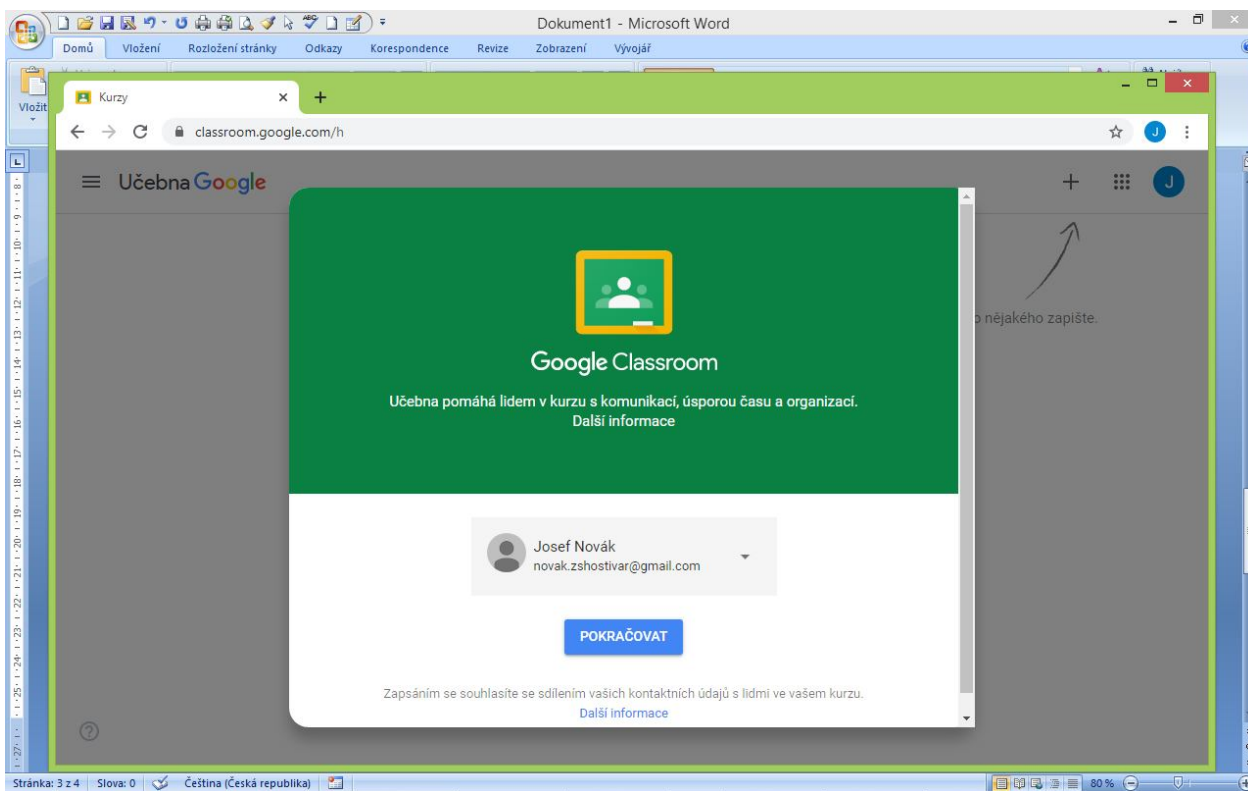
Dokument1 - Microsoft Word

Domů Vložení Rozložení stránky Odkazy Korespondence Revize Zobrazení Vývojář

Vložit

Kurzy

classroom.google.com/h

J

Učebna Google

J

o nějakého zapište.

Google Classroom

Učebna pomáhá lidem v kurzu s komunikací, úsporou času a organizací.
Další informace

Josef Novák
novak.zshostivar@gmail.com

POKRAČOVAT

Zapsáním se souhlasíte se sdílením vašich kontaktních údajů s lidmi ve vašem kurzu.
Další informace

Stránka: 3 z 4 Slova: 0 Čeština (Česká republika) 80 %